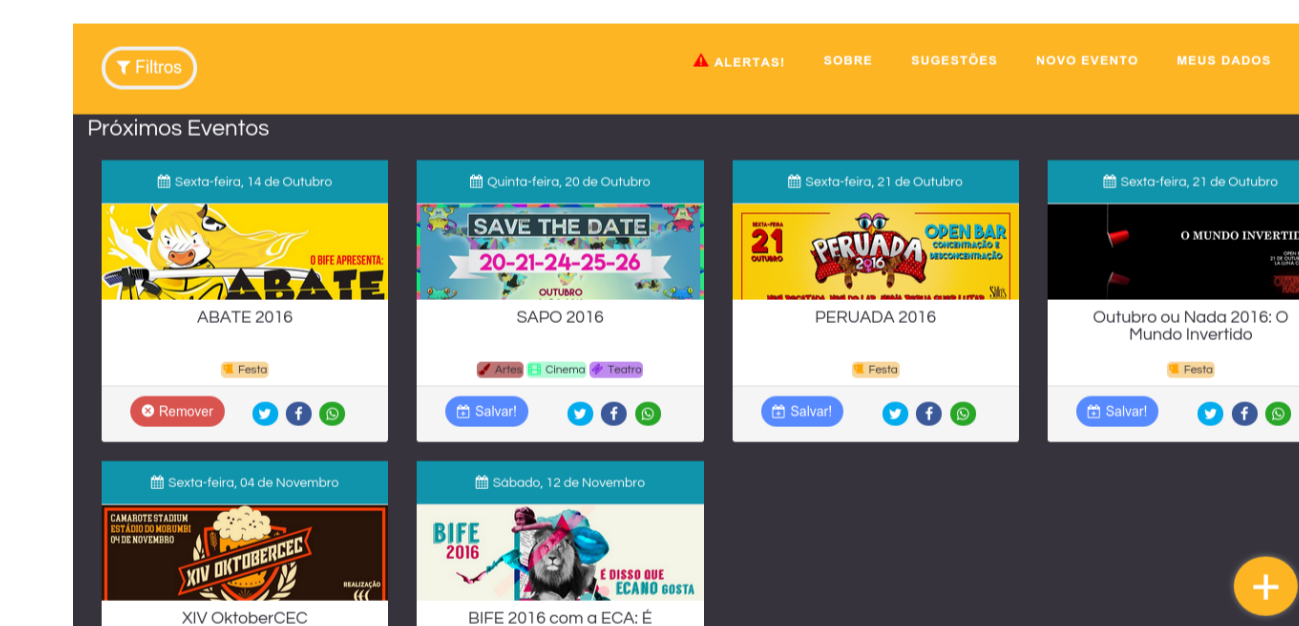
Filtros

ALERTAS! SOBRE SUGESTÕES NOVO EVENTO MEUS DADOS

Próximos Eventos

Sexta-feira, 14 de Outubro

O BIFE APRESENTA: ABATE

ABATE 2016

Festa

Remover

Quinta-feira, 20 de Outubro

SAVE THE DATE 20-21-24-25-26 OUTUBRO

SAPO 2016

Artes Cinema Teatro

Salvar!

Sexta-feira, 21 de Outubro

SEXTA-FEIRA 21 OUTUBRO PERUADA 2016 OPEN BAR CONCENTRAÇÃO E DESCONCENTRAÇÃO

PERUADA 2016

Festa

Salvar!

Sexta-feira, 21 de Outubro

O MUNDO INVERTID

Outubro ou Nada 2016: O Mundo Invertido

Festa

Salvar!

Sexta-feira, 04 de Novembro

CAMAROTE STADIUM ESTÁDIO DO MORUMBI 04 DE NOVEMBRO XIV OKTOBERCEC REALIZAÇÃO

XIV OktoberCEC

Sábado, 12 de Novembro

BIFE 2016 É DISSO QUE ECANO GOSTA

BIFE 2016 com a ECA: É

+